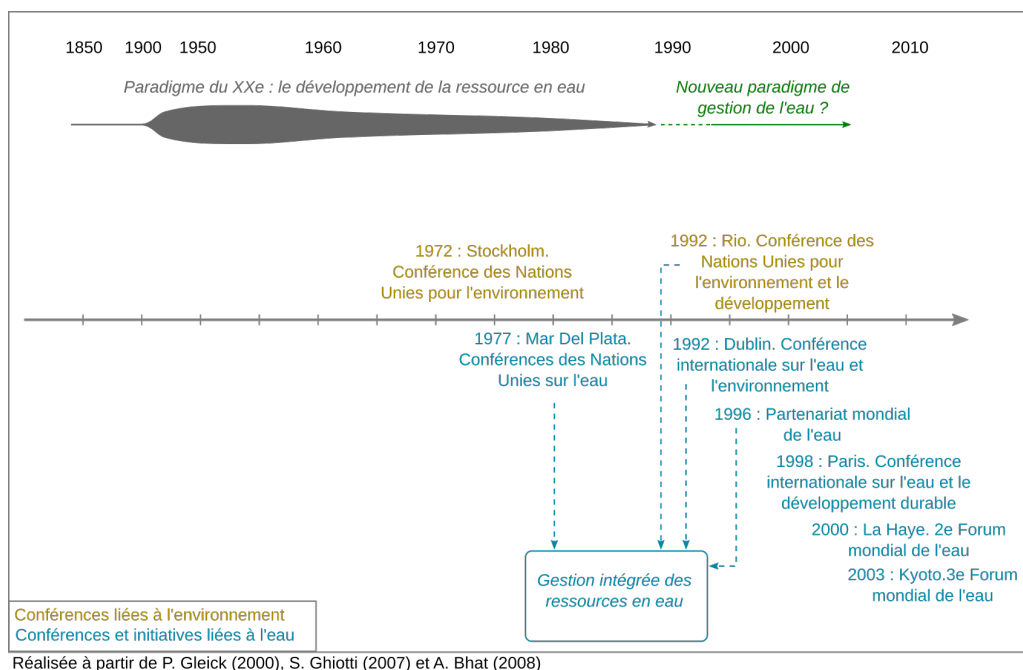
1850 1900 1950 1960 1970 1980 1990 2000 2010

Paradigme du XXe : le développement de la ressource en eau

Nouveau paradigme de gestion de l'eau ?

1972 : Stockholm. Conférence des Nations Unies pour l'environnement

1992 : Rio. Conférence des Nations Unies pour l'environnement et le développement

1977 : Mar Del Plata. Conférences des Nations Unies sur l'eau

1992 : Dublin. Conférence internationale sur l'eau et l'environnement

1996 : Partenariat mondial de l'eau

1998 : Paris. Conférence internationale sur l'eau et le développement durable

2000 : La Haye. 2e Forum mondial de l'eau

2003 : Kyoto.3e Forum mondial de l'eau

Gestion intégrée des ressources en eau

Conférences liées à l'environnement
Conférences et initiatives liées à l'eau

Réalisée à partir de P. Gleick (2000), S. Ghiotti (2007) et A. Bhat (2008)